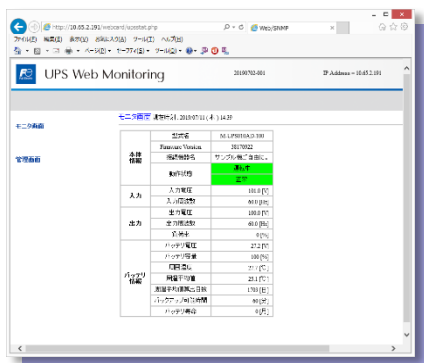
http://10.65.2.191/webcard/ecostat.php
Web/SNMP
ファイル(F) 編集(E) 表示(V) お気に入り(A) ツール(T) ヘルプ(H)
ページ(P) セーフティ(S) ツール(O)

UPS Web Monitoring 20180702-001 IP Address = 10.65.2.191

モニタ画面
管理画面

モニタ画面 最新表示 2019/07/11 (木) 14:39

| | | |
|---|---|---|
| 本体情報 | 型式名 | M-UPS010A D 300 |
| | Firmware Version | 20170922 |
| | 接続機器名 | サンプル機ご自由に |
| | 動作状態 | 運転中 |
| | | 正常 |
| 入力 | 入力電圧 | 100.0 [V] |
| | 入力周波数 | 60.0 [Hz] |
| 出力 | 出力電圧 | 100.0 [V] |
| | 出力周波数 | 60.0 [Hz] |
| | 負荷率 | 0 [%] |
| バッテリ情報 | バッテリ電圧 | 27.2 [V] |
| | バッテリ容量 | 100 [%] |
| | 周囲温度 | 27.0 [℃] |
| | 期待寿命 | 23.1 [年] |
| | 直近寿命延長日数 | 1788 [日] |
| | バックアップ可能時間 | 90 [分] |
| | バッテリ寿命 | 0 [月] |